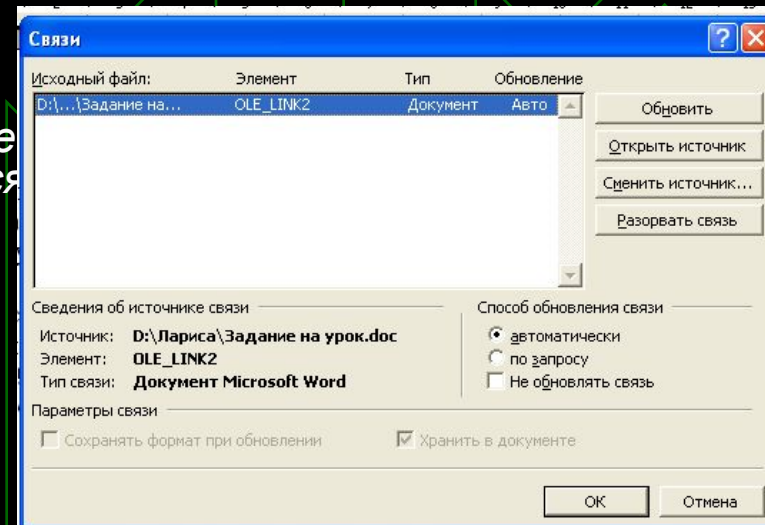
Связи

| Исходный файл: | Элемент | Тип | Обновление |
|---|---|---|---|
| D:\...\Задание на... | OLE_LINK2 | Документ | Авто |

Обновить
Открыть источник
Сменить источник...
Разорвать связь

Сведения об источнике связи
Источник: D:\Лариса\Задание на урок.doc
Элемент: OLE_LINK2
Тип связи: Документ Microsoft Word

Способ обновления связи
автоматически
по запросу
Не обновлять связь

Параметры связи
Сохранять формат при обновлении
Хранить в документе

ОК
Отмена